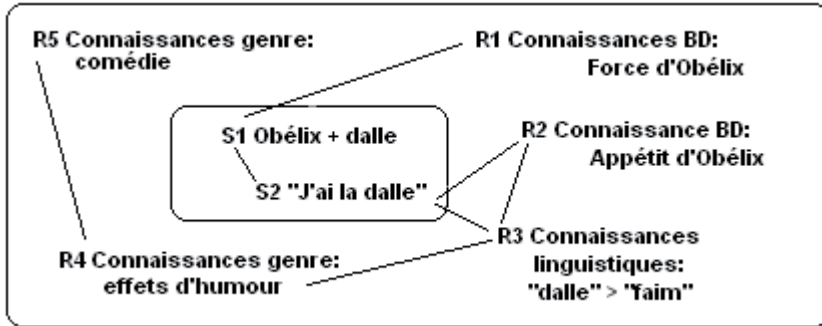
R5 Connaissances genre: comédie

R1 Connaissances BD: Force d'Obélix

S1 Obélix + dalle

S2 "J'ai la dalle"

R2 Connaissance BD: Appétit d'Obélix

R3 Connaissances linguistiques: "dalle" > "faim"

R4 Connaissances genre: effets d'humour